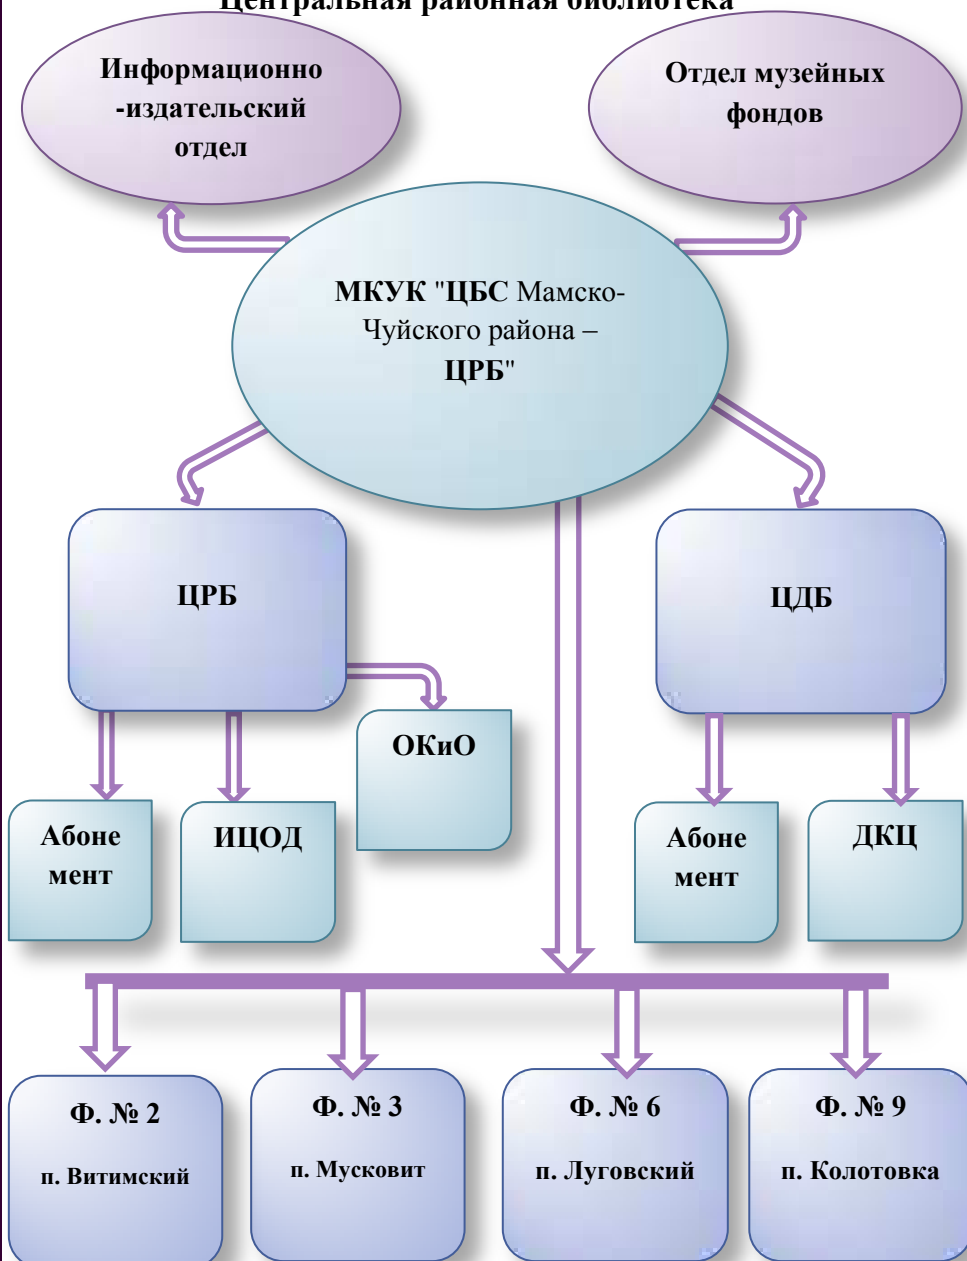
Центральная районная библиотека

Информационно -издательский отдел

Отдел музейных фондов

МКУК "ЦБС Мамско-Чуйского района – ЦРБ"

ЦРБ

ЦДБ

ОКиО

Абонемент

ИЦОД

Абонемент

ДКЦ

Ф. № 2
п. Витимский

Ф. № 3
п. Мусковит

Ф. № 6
п. Луговский

Ф. № 9
п. Колотовка